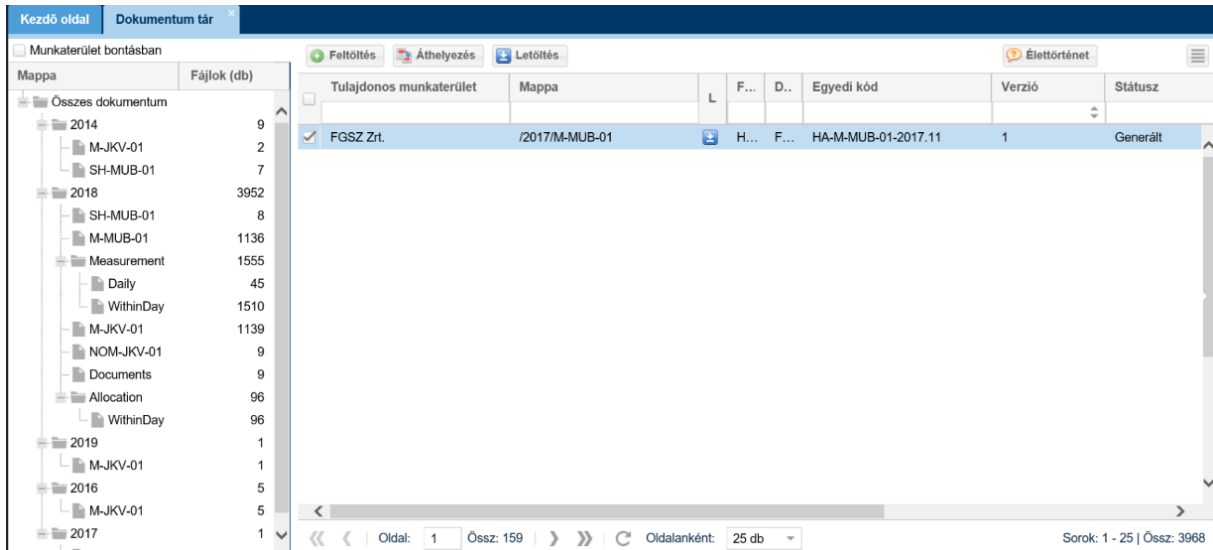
Kezdő oldal | Dokumentum tár

Munkaterület bontásban

| Mappa | Fájlok (db) |
|---|---|
| Összes dokumentum | |
| 2014 | 9 |
| M-JKV-01 | 2 |
| SH-MUB-01 | 7 |
| 2018 | 3952 |
| SH-MUB-01 | 8 |
| M-MUB-01 | 1136 |
| Measurement | 1555 |
| Daily | 45 |
| WithinDay | 1510 |
| M-JKV-01 | 1139 |
| NOM-JKV-01 | 9 |
| Documents | 9 |
| Allocation | 96 |
| WithinDay | 96 |
| 2019 | 1 |
| M-JKV-01 | 1 |
| 2016 | 5 |
| M-JKV-01 | 5 |
| 2017 | 1 |

Feltöltés | Áthelyezés | Letöltés | Élettörténet

| Tulajdonos munkaterület | Mappa | L | F... | D.. | Egyedi kód | Verzió | Státusz |
|---|---|---|---|---|---|---|---|
| FGSZ Zrt. | /2017/M-MUB-01 | | H... | F... | HA-M-MUB-01-2017.11 | 1 | Generált |

Oldal: 1 Össz: 159 Oldalanként: 25 db Sorok: 1 - 25 | Össz: 3968